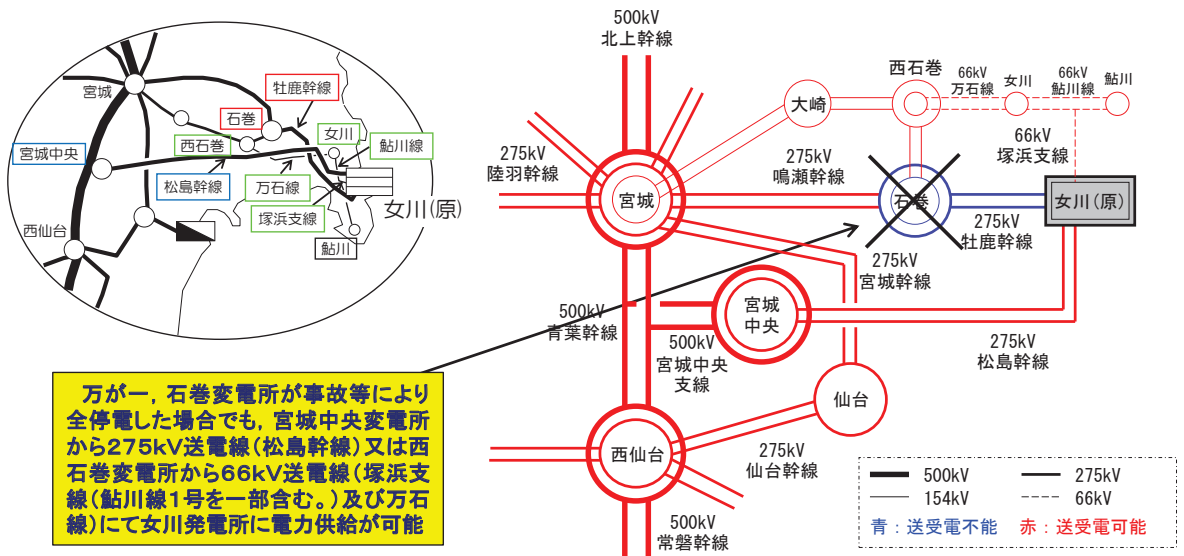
宮城
牡鹿幹線
石巻
女川
西石巻
鮎川線
宮城中央
松島幹線
万石線
塚浜支線
女川(原)
西仙台
鮎川

500kV
北上幹線
西石巻
66kV
万石線
女川
66kV
鮎川線
鮎川
大崎
66kV
塚浜支線
275kV
陸羽幹線
宮城
275kV
鳴瀬幹線
石巻
女川(原)
275kV
牡鹿幹線
275kV
宮城幹線
宮城
中央
500kV
青葉幹線
500kV
宮城中央
支線
275kV
松島幹線
仙台
西仙台
275kV
仙台幹線
500kV
常磐幹線

万が一，石巻変電所が事故等により全停電した場合でも，宮城中央変電所から275kV送電線（松島幹線）又は西石巻変電所から66kV送電線（塚浜支線（鮎川線1号を一部含む。）及び万石線）にて女川発電所に電力供給が可能

500kV
275kV
154kV
66kV
青：送受電不能
赤：送受電可能